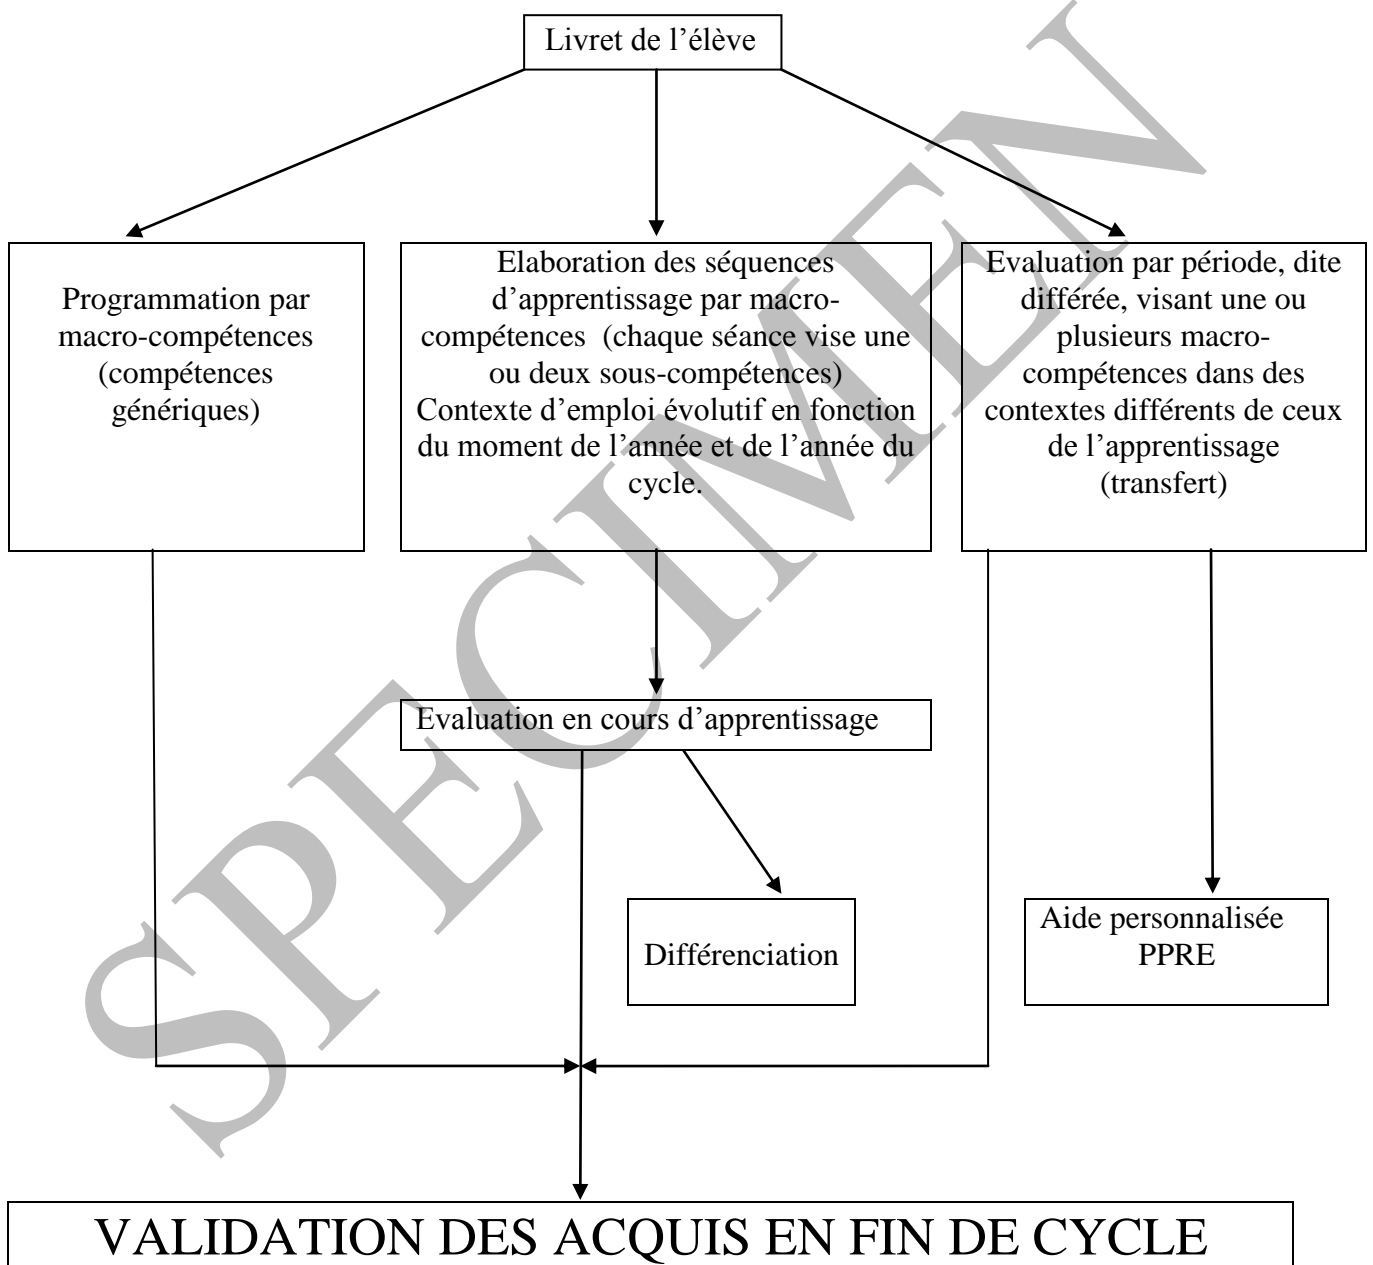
Livret de l'élève

Programmation par macro-compétences (compétences génériques)

Elaboration des séquences d'apprentissage par macro-compétences (chaque séance vise une ou deux sous-compétences) Contexte d'emploi évolutif en fonction du moment de l'année et de l'année du cycle.

Evaluation par période, dite différée, visant une ou plusieurs macro-compétences dans des contextes différents de ceux de l'apprentissage (transfert)

Evaluation en cours d'apprentissage

Différenciation

Aide personnalisée PPRE

VALIDATION DES ACQUIS EN FIN DE CYCLE

SPECIMEN